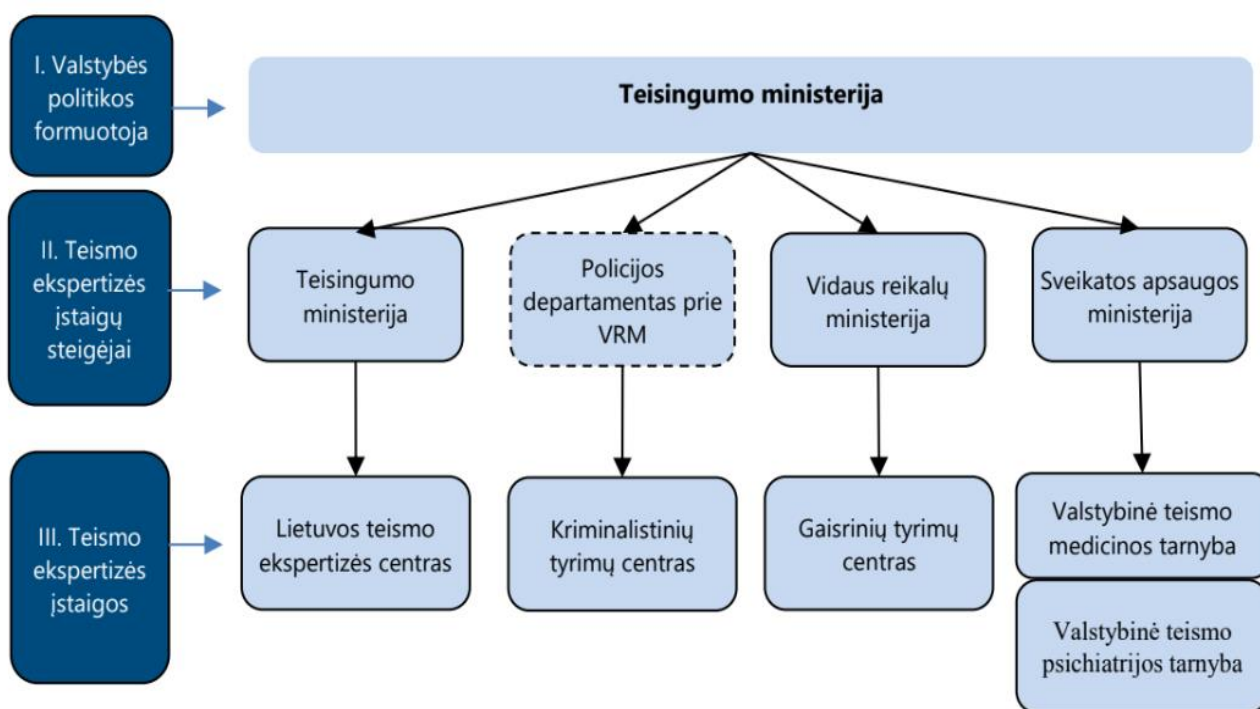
I. Valstybės politikos formuotoja

Teisingumo ministerija

II. Teismo ekspertizės įstaigų steigėjai

Teisingumo ministerija

Policijos departamentas prie VRM

Vidaus reikalų ministerija

Sveikatos apsaugos ministerija

III. Teismo ekspertizės įstaigos

Lietuvos teismo ekspertizės centras

Kriminalistinių tyrimų centras

Gaisrinių tyrimų centras

Valstybinė teismo medicinos tarnyba

Valstybinė teismo psichiatrijos tarnyba